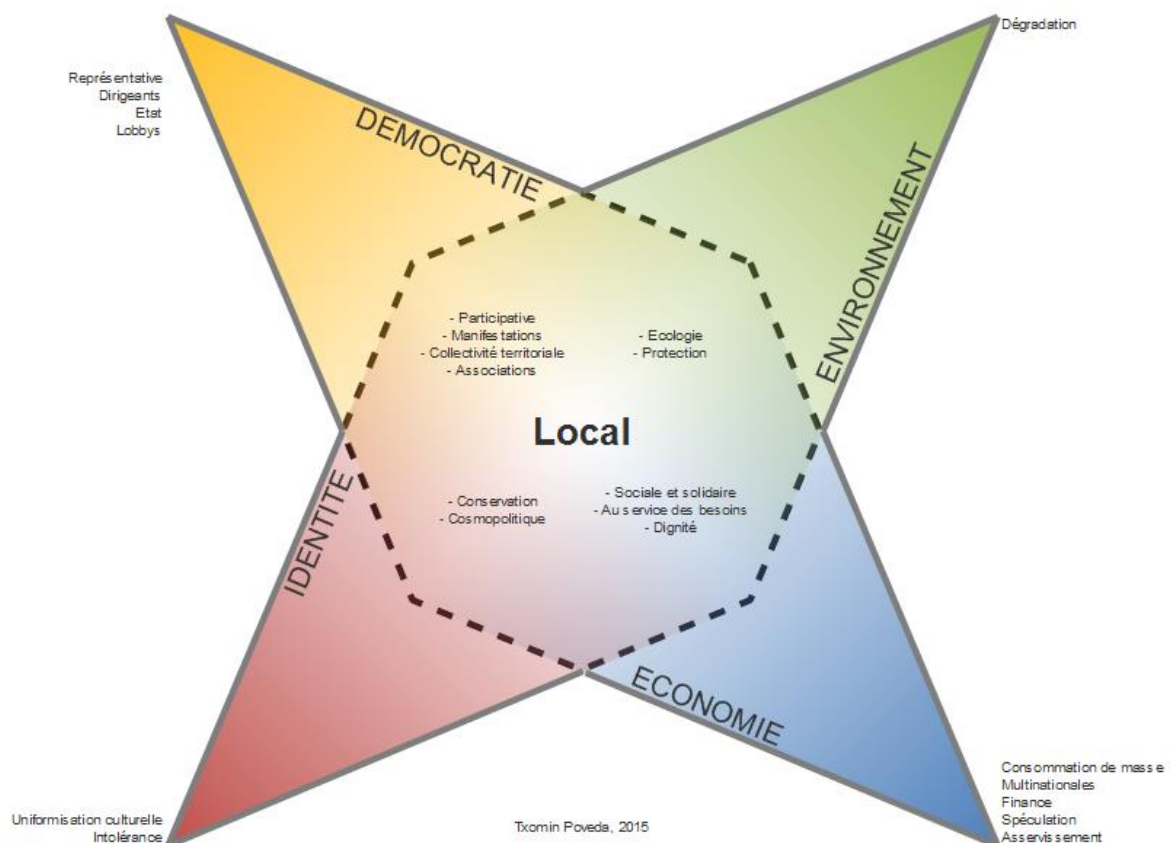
Représentative
Dirigeants
Etat
Lobbys

DEMOCRATIE

Dégradation

ENVIRONNEMENT

- Participative
- Manifestations
- Collectivité territoriale
- Associations

- Ecologie
- Protection

Local

IDENTITE

- Conservation
- Cosmopolitique

- Sociale et solidaire
- Au service des besoins
- Dignité

ECONOMIE

Consommation de masse
Multinationales
Finance
Spéculation
Asservissement

Uniformisation culturelle
Intolérance

Txomin Poveda, 2015